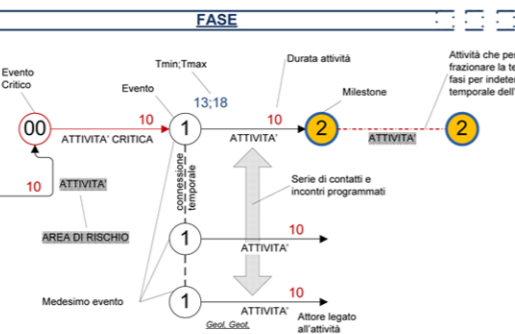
FASE

Evento Critico

Tmin;Tmax

13;18

Durata attività

Attività che per frazionare la te fasi per indete temporale dell'

Evento

10

00

1

ATTIVITA' CRITICA

10

ATTIVITA'

2

Milestone

ATTIVITA'

2

connessione temporale

10

ATTIVITA'

Serie di contatti e incontri programmati

AREA DI RISCHIO

1

10

ATTIVITA'

Medesimo evento

1

10

ATTIVITA'

Attore legato all'attività

Geol. Geot.